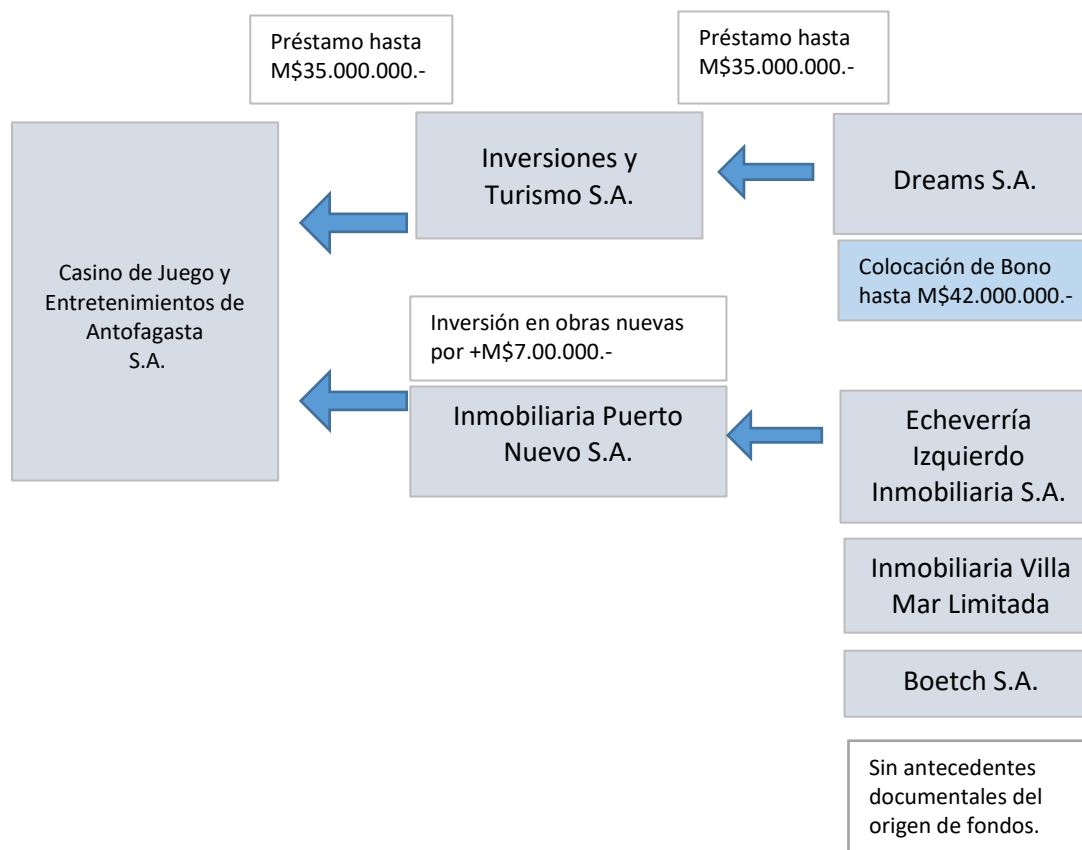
Préstamo hasta M$35.000.000.-

Préstamo hasta M$35.000.000.-

Inversiones y Turismo S.A.

Dreams S.A.

Colocación de Bono hasta M$42.000.000.-

Casino de Juego y Entretenimientos de Antofagasta S.A.

Inversión en obras nuevas por +M$7.00.000.-

Inmobiliaria Puerto Nuevo S.A.

Echeverría Izquierdo Inmobiliaria S.A.

Inmobiliaria Villa Mar Limitada

Boetch S.A.

Sin antecedentes documentales del origen de fondos.